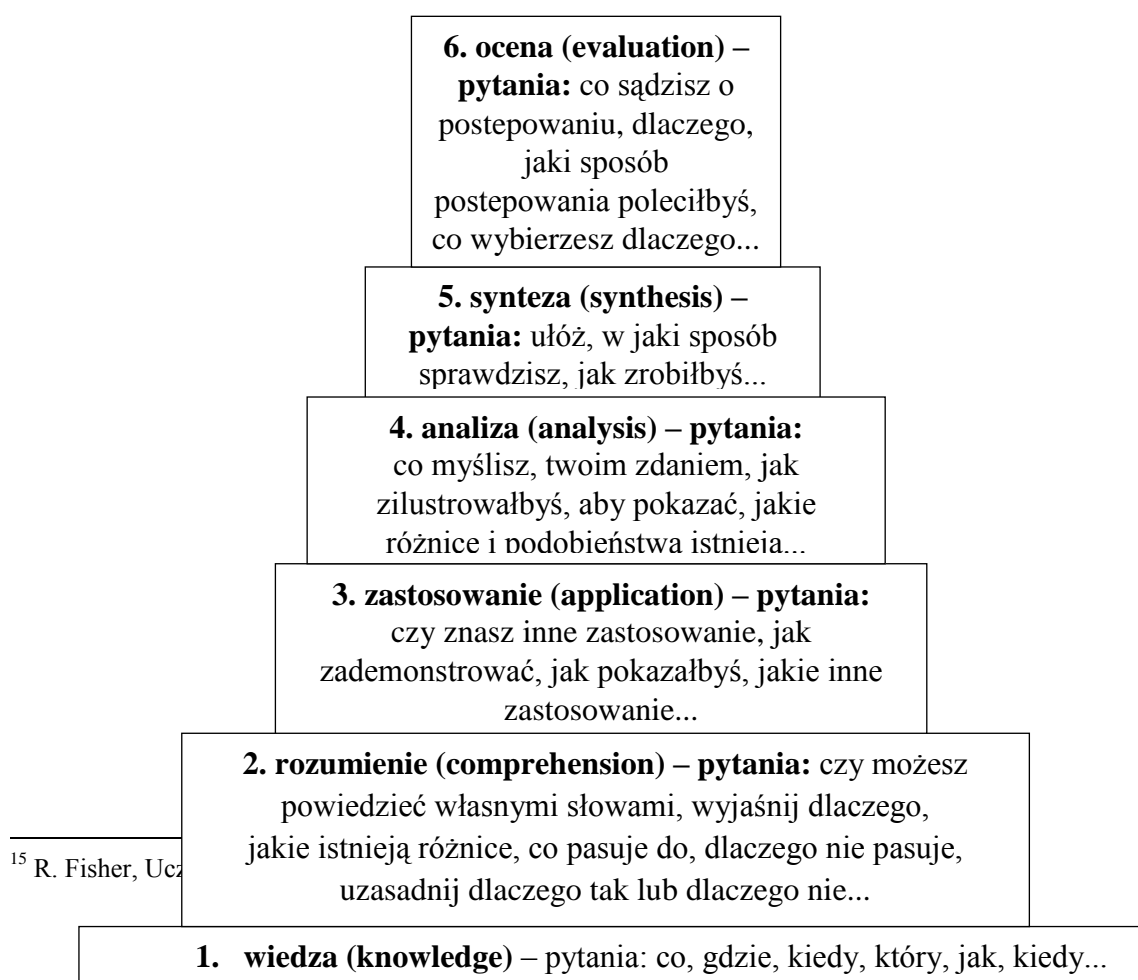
**6. ocena (evaluation) – pytania:** co sądzisz o postepowaniu, dlaczego, jaki sposób postepowania poleciłbyś, co wybierzesz dlaczego...

**5. synteza (synthesis) – pytania:** ułóż, w jaki sposób sprawdzisz, jak zrobiłbyś...

**4. analiza (analysis) – pytania:** co myślisz, twoim zdaniem, jak zilustrowałbyś, aby pokazać, jakie różnice i podobieństwa istnieja...

**3. zastosowanie (application) – pytania:** czy znasz inne zastosowanie, jak zademonstrować, jak pokazałbyś, jakie inne zastosowanie...

**2. rozumienie (comprehension) – pytania:** czy możesz powiedzieć własnymi słowami, wyjaśnij dlaczego, jakie istnieją różnice, co pasuje do, dlaczego nie pasuje, uzasadnij dlaczego tak lub dlaczego nie...

$^{15}$ R. Fisher, Ucz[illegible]

**1. wiedza (knowledge)** – pytania: co, gdzie, kiedy, który, jak, kiedy...